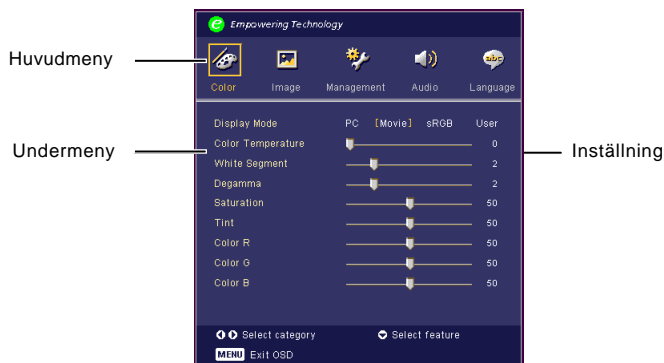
Empowering Technology

Huvudmeny

Color Image Management Audio Language

Undermeny

Inställning

| | |
|---|---|
| Display Mode | PC [Movie] sRGB User |
| Color Temperature | 0 |
| White Segment | 2 |
| Degamma | 2 |
| Saturation | 50 |
| Tint | 50 |
| Color R | 50 |
| Color G | 50 |
| Color B | 50 |

Select category Select feature

MENU Exit OSD